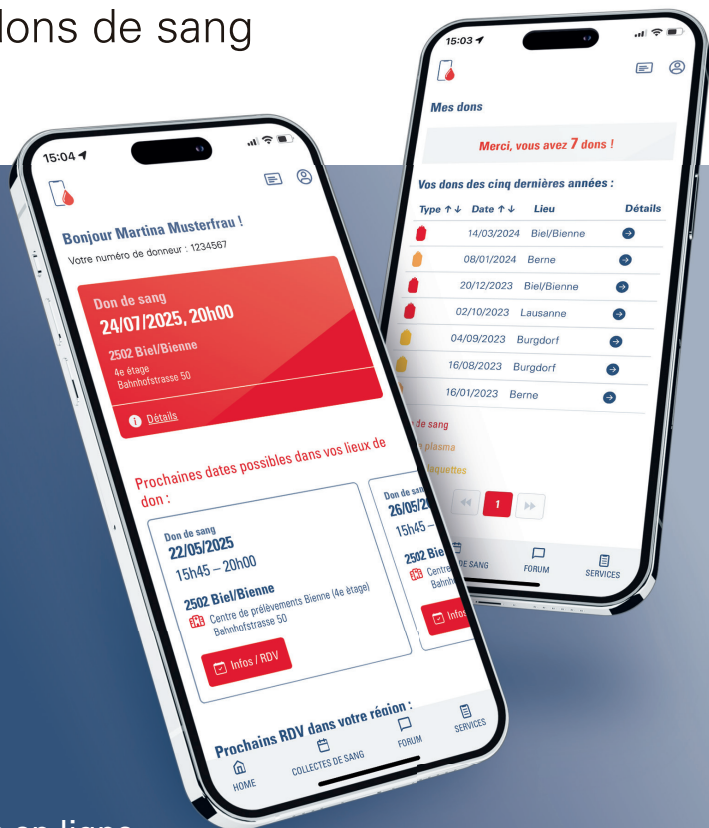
lons de sang

15:03

Mes dons

Merci, vous avez 7 dons !

Vos dons des cinq dernières années :

| Type ↑↓ | Date ↑↓ | Lieu | Détails |
|---|---|---|---|
| | 14/03/2024 | Biel/Bienne | |
| | 08/01/2024 | Berne | |
| | 20/12/2023 | Biel/Bienne | |
| | 02/10/2023 | Lausanne | |
| | 04/09/2023 | Burgdorf | |
| | 16/08/2023 | Burgdorf | |
| | 16/01/2023 | Berne | |

de sang
plasma
laquettes

1

DE SANG FORUM SERVICES

15:04

Bonjour Martina Musterfrau !
Votre numéro de donneur : 1234567

Don de sang
24/07/2025, 20h00
2502 Biel/Bienne
4e étage
Bahnhofstrasse 50

Détails

Prochaines dates possibles dans vos lieux de don :

Don de sang
22/05/2025
15h45 – 20h00
2502 Biel/Bienne
Centre de prélèvements Bienne (4e étage)
Bahnhofstrasse 50

Infos / RDV

Don de sang
26/05/
15h45
2502 Bie
Centr
Bahn
Infos

Prochains RDV dans votre région :

HOME COLLECTES DE SANG FORUM SERVICES

en ligne